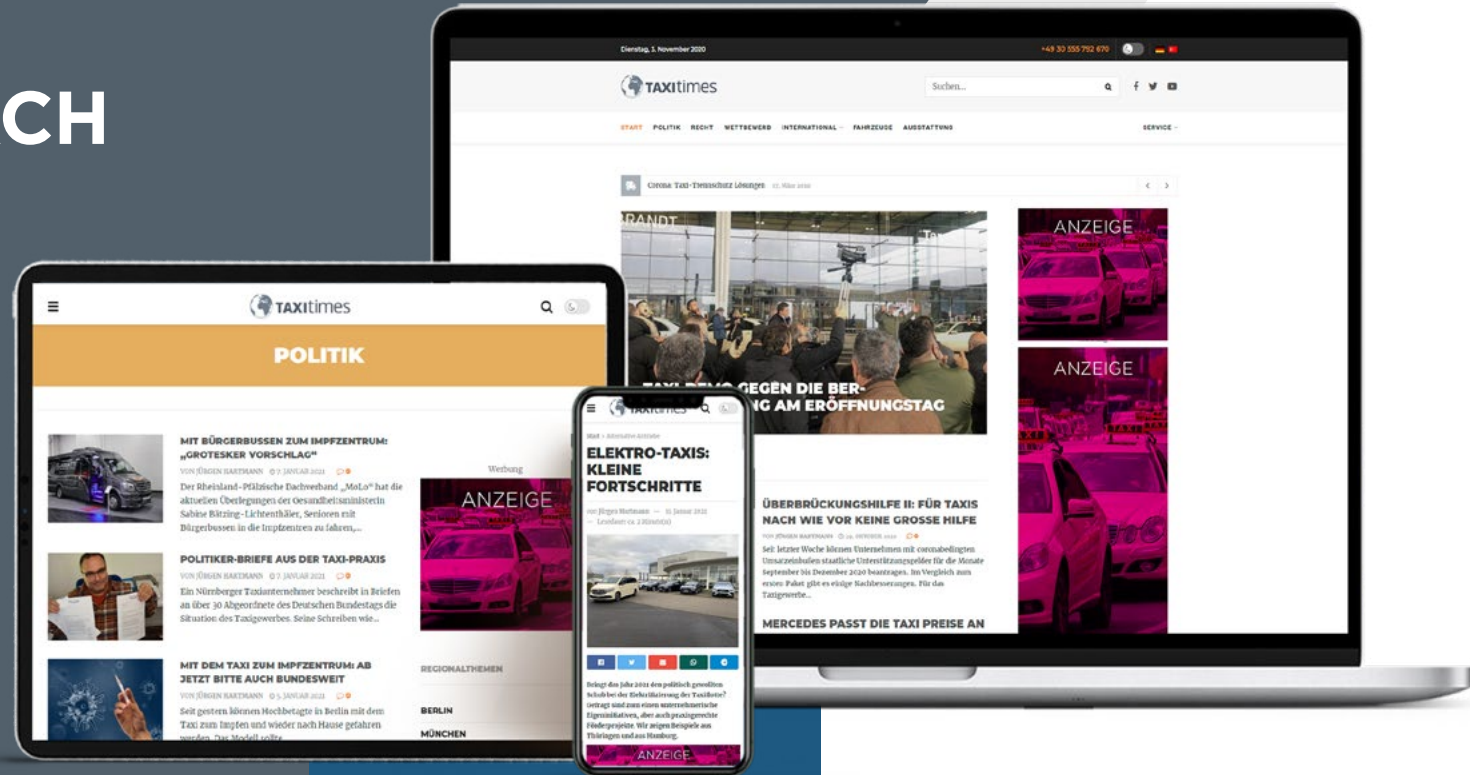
CH

Dienstag, 3. November 2020

+49 30 555 792 670

TAXItimes

Suchen...

START POLITIK RECHT WETTBEWERB INTERNATIONAL FAHRZEUGE AUSSTATTUNG SERVICE

Corona: Taxi-Trennschutz Lösungen

RANDT

TAXI-DEMO GEGEN DIE BER-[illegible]NG AM ERÖFFNUNGSTAG

ANZEIGE

ANZEIGE

ÜBERBRÜCKUNGSHILFE II: FÜR TAXIS NACH WIE VOR KEINE GROSSE HILFE

Seit letzter Woche können Unternehmen mit coronabedingten Umsatzeinbußen staatliche Unterstützungsgelder für die Monate September bis Dezember 2020 beantragen. Im Vergleich zum ersten Paket gibt es einige Nachbesserungen. Für das Taxigewerbe...

MERCEDES PASST DIE TAXI PREISE AN

TAXItimes

POLITIK

MIT BÜRGERBUSSEN ZUM IMPFZENTRUM: „GROTESKER VORSCHLAG“

VON JÜRGEN HARTMANN 7. JANUAR 2021

Der Rheinland-Pfälzische Dachverband „MoLo“ hat die aktuellen Überlegungen der Gesundheitsministerin Sabine Bätzing-Lichtenthäler, Senioren mit Bürgerbussen in die Impfzentren zu fahren,...

POLITIKER-BRIEFE AUS DER TAXI-PRAXIS

VON JÜRGEN HARTMANN 7. JANUAR 2021

Ein Nürnberger Taxiunternehmer beschreibt in Briefen an über 30 Abgeordnete des Deutschen Bundestags die Situation des Taxigewerbes. Seine Schreiben wie...

MIT DEM TAXI ZUM IMPFZENTRUM: AB JETZT BITTE AUCH BUNDESWEIT

VON JÜRGEN HARTMANN 5. JANUAR 2021

Seit gestern können Hochbetagte in Berlin mit dem Taxi zum Impfen und wieder nach Hause gefahren werden. Das Modell sollte...

Werbung

ANZEIGE

REGIONALTHEMEN

BERLIN

MÜNCHEN

TAXItimes

Start > Alternative Antriebe

ELEKTRO-TAXIS: KLEINE FORTSCHRITTE

von Jürgen Hartmann — 11. Januar 2021 — Lesedauer: ca. 2 Minute(n)

Bringt das Jahr 2021 den politisch gewollten Schub bei der Elektrifizierung der Taxiflotte? Getragen sind zum einen unternehmerische Eigeninitiativen, aber auch praxisgerechte Förderprojekte. Wir zeigen Beispiele aus Thüringen und aus Hamburg.

ANZEIGE